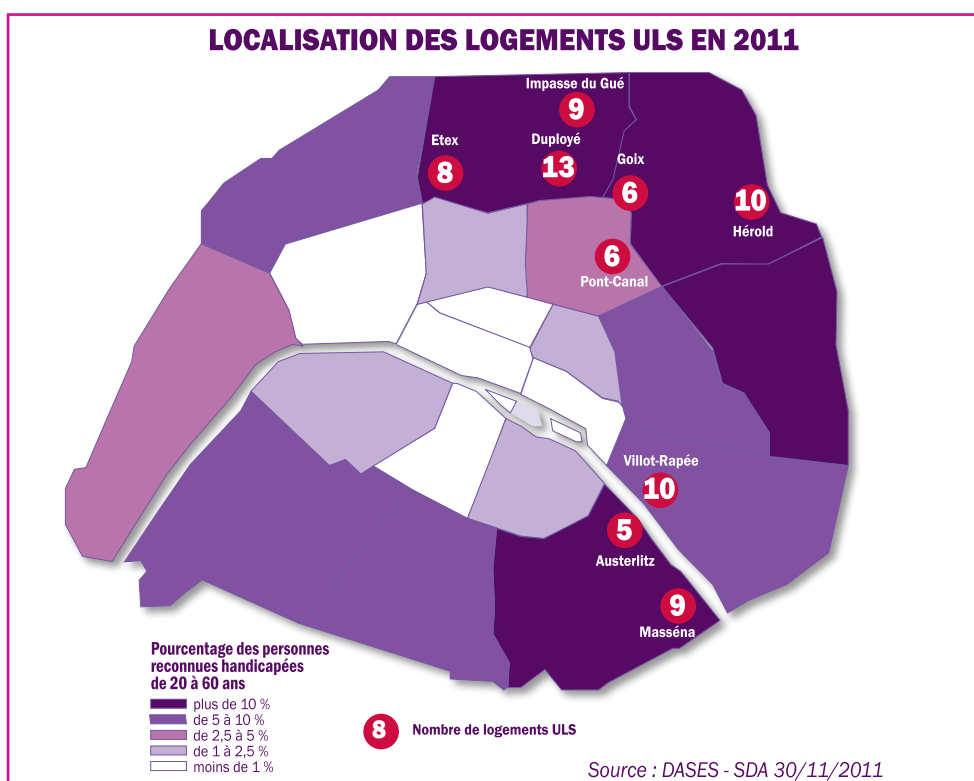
LOCALISATION DES LOGEMENTS ULS EN 2011

Impasse du Gué
9
Etex
8
Duployé
13
Goix
6
10
Hérold
6
Pont-Canal
Villot-Rapée
10
5
Austerlitz
9
Masséna

Pourcentage des personnes reconnues handicapées de 20 à 60 ans
plus de 10 %
de 5 à 10 %
de 2,5 à 5 %
de 1 à 2,5 %
moins de 1 %

8 Nombre de logements ULS

Source : DASES - SDA 30/11/2011